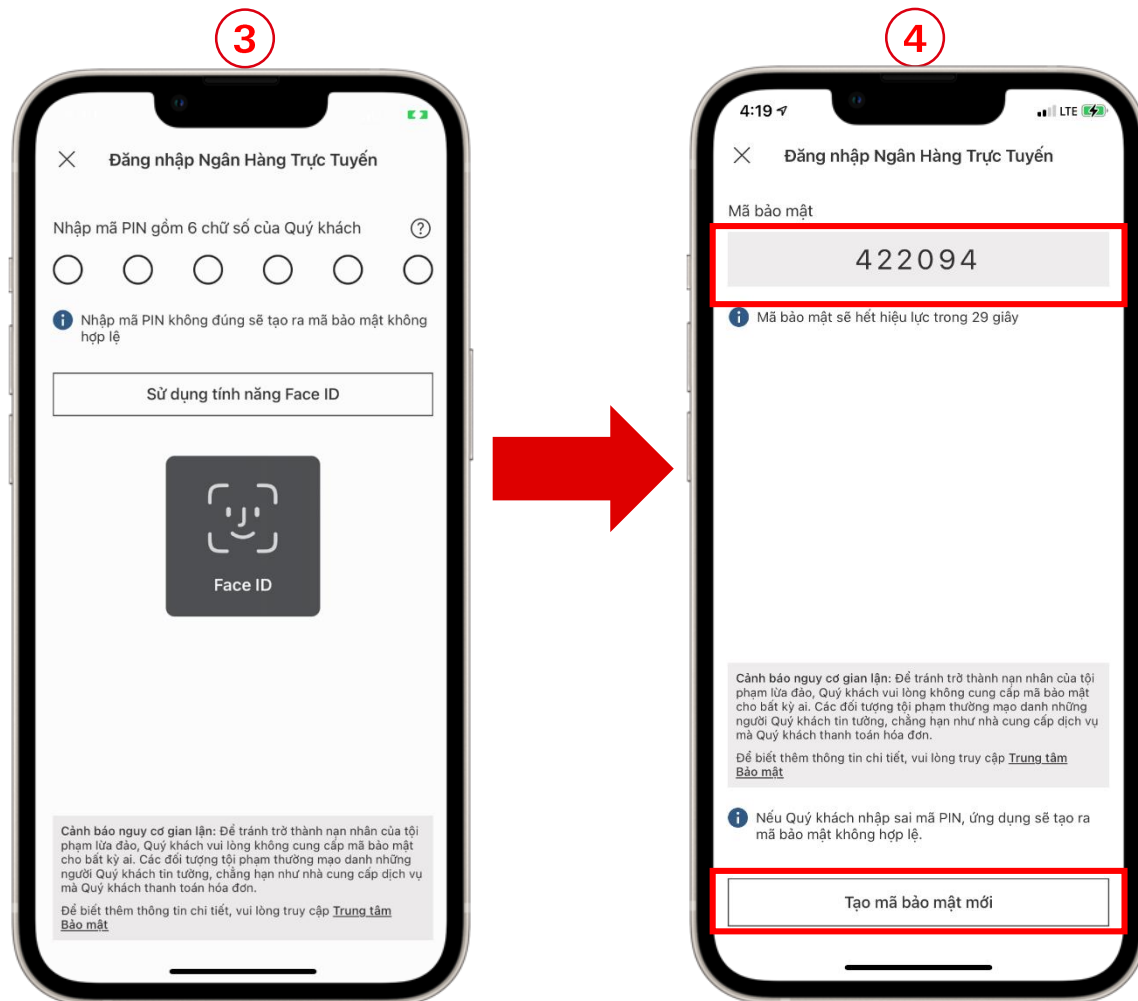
3

Đăng nhập Ngân Hàng Trực Tuyến

Nhập mã PIN gồm 6 chữ số của Quý khách

Nhập mã PIN không đúng sẽ tạo ra mã bảo mật không hợp lệ

Sử dụng tính năng Face ID

Face ID

Cảnh báo nguy cơ gian lận: Để tránh trở thành nạn nhân của tội phạm lừa đảo, Quý khách vui lòng không cung cấp mã bảo mật cho bất kỳ ai. Các đối tượng tội phạm thường mạo danh những người Quý khách tin tưởng, chẳng hạn như nhà cung cấp dịch vụ mà Quý khách thanh toán hóa đơn.

Để biết thêm thông tin chi tiết, vui lòng truy cập Trung tâm Bảo mật

4

4:19

LTE

Đăng nhập Ngân Hàng Trực Tuyến

Mã bảo mật

422094

Mã bảo mật sẽ hết hiệu lực trong 29 giây

Cảnh báo nguy cơ gian lận: Để tránh trở thành nạn nhân của tội phạm lừa đảo, Quý khách vui lòng không cung cấp mã bảo mật cho bất kỳ ai. Các đối tượng tội phạm thường mạo danh những người Quý khách tin tưởng, chẳng hạn như nhà cung cấp dịch vụ mà Quý khách thanh toán hóa đơn.

Để biết thêm thông tin chi tiết, vui lòng truy cập Trung tâm Bảo mật

Nếu Quý khách nhập sai mã PIN, ứng dụng sẽ tạo ra mã bảo mật không hợp lệ.

Tạo mã bảo mật mới